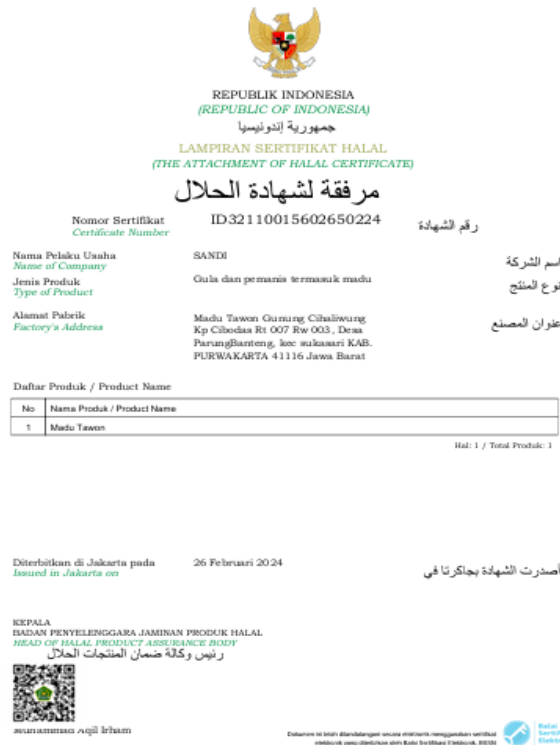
REPUBLIK INDONESIA
(REPUBLIC OF INDONESIA)
جمهورية إندونيسيا

LAMPIRAN SERTIFIKAT HALAL
(THE ATTACHMENT OF HALAL CERTIFICATE)
مرفقة لشهادة الحلال

Nomor Sertifikat
Certificate Number
ID32110015602650224
رقم الشهادة

Nama Pelaku Usaha
Name of Company
SANDI
اسم الشركة

Jenis Produk
Type of Product
Gula dan pemanis termasuk madu
نوع المنتج

Alamat Pabrik
Factory's Address
Madu Tawon Gunung Cihaliwung Kp Cibodas Rt 007 Rw 003 , Desa ParungBanteng, kec sukasari KAB. PURWAKARTA 41116 Jawa Barat
عنوان المصنع

Daftar Produk / Product Name

| No | Nama Produk / Product Name |
|---|---|
| 1 | Madu Tawon |

Hal: 1 / Total Produk: 1

Diterbitkan di Jakarta pada
Issued in Jakarta on
26 Februari 2024
أصدرت الشهادة بجاكرتا في

KEPALA
BADAN PENYELENGGARA JAMINAN PRODUK HALAL
HEAD OF HALAL PRODUCT ASSURANCE BODY
رئيس وكالة ضمان المنتجات الحلال

Muhammad Aqil Irham

Dokumen ini telah ditandatangani secara elektronik menggunakan sertifikat elektronik yang diterbitkan oleh Balai Sertifikasi Elektronik, BSSN

Balai Sertifikasi Elektronik